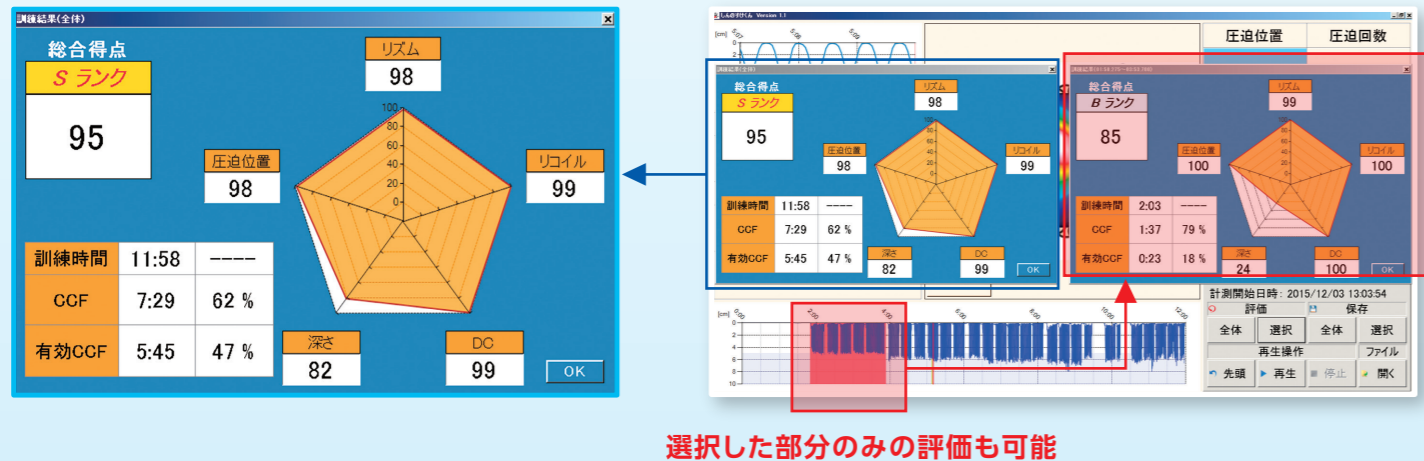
訓練結果(全体)

総合得点

S ランク

95

リズム
98

圧迫位置
98

リコイル
99

100
80
60
40
20
0

訓練時間 | 11:58 | ----
CCF | 7:29 | 62 %
有効CCF | 5:45 | 47 %

深さ
82

DC
99

OK

しんのすけくん Version 1.1

圧迫位置 | 圧迫回数

訓練結果(全体)

総合得点
S ランク
95
リズム
98
圧迫位置
98
リコイル
99
訓練時間 | 11:58 | ----
CCF | 7:29 | 62 %
有効CCF | 5:45 | 47 %
深さ
82
DC
99
OK

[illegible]

総合得点
B ランク
85
リズム
99
圧迫位置
100
リコイル
100
訓練時間 | 2:03 | ----
CCF | 1:37 | 79 %
有効CCF | 0:23 | 18 %
深さ
24
DC
100
OK

計測開始日時：2015/12/03 13:03:54
評価 保存
全体 選択 全体 選択
再生操作 ファイル
先頭 再生 停止 開く

選択した部分のみの評価も可能